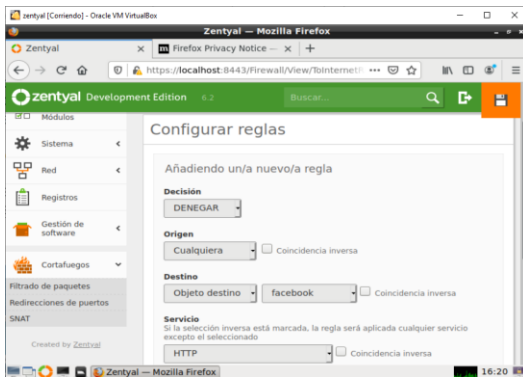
zentyal [Corriendo] - Oracle VM VirtualBox

Zentyal — Mozilla Firefox

Zentyal ×
Firefox Privacy Notice — ×
+

https://localhost:8443/Firewall/View/ToInternetR ···

zentyal Development Edition 6.2
Buscar...

Módulos
Sistema
Red
Registros
Gestión de software
Cortafuegos
Filtrado de paquetes
Redirecciones de puertos
SNAT
Created by Zentyal

Configurar reglas

Añadiendo un/a nuevo/a regla

Decisión
DENEGAR

Origen
Cualquiera
Coincidencia inversa

Destino
Objeto destino
facebook
Coincidencia inversa

Servicio
Si la selección inversa está marcada, la regla será aplicada cualquier servicio excepto el seleccionado
HTTP
Coincidencia inversa

Zentyal — Mozilla Firefox
16:20